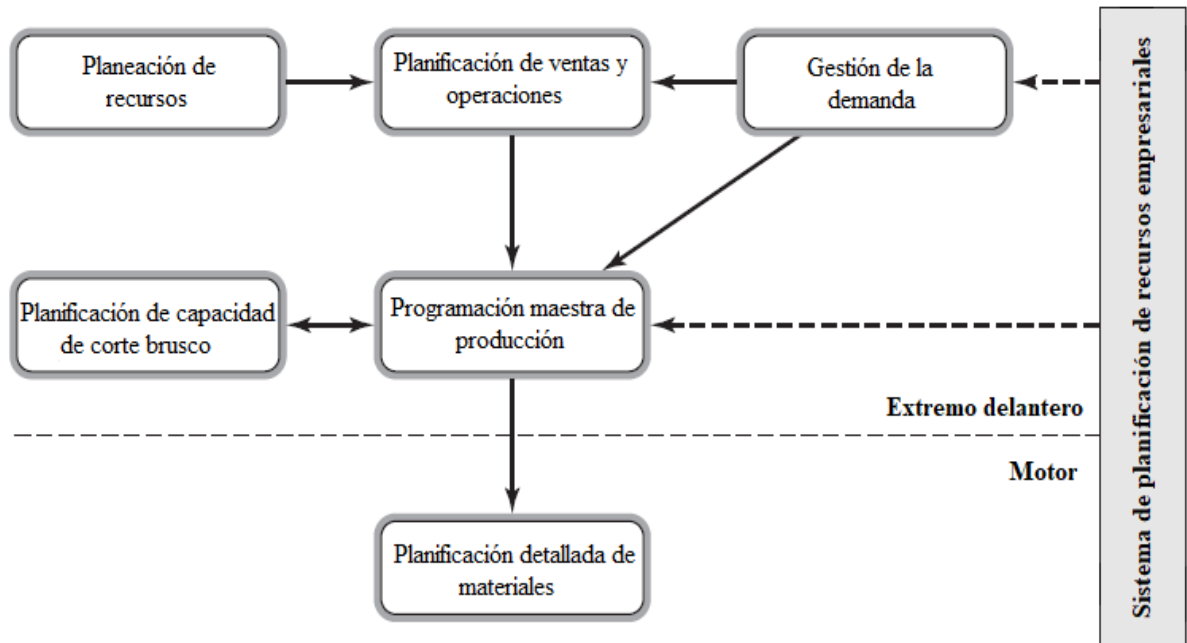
Planeación de recursos

Planificación de ventas y operaciones

Gestión de la demanda

Sistema de planificación de recursos empresariales

Planificación de capacidad de corte brusco

Programación maestra de producción

Extremo delantero

Motor

Planificación detallada de materiales